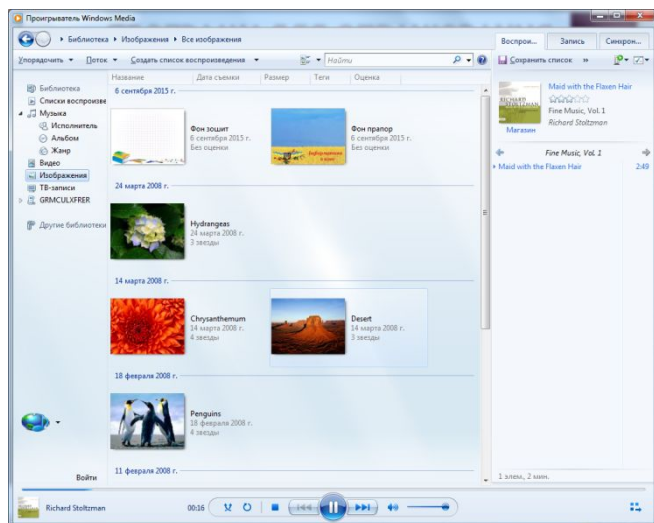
Проигрыватель Windows Media

▸ Библиотека ▸ Изображения ▸ Все изображения

Воспрои... Запись Синхрон...

Упорядочить ▾ Поток ▾ Создать список воспроизведения ▾

Найти

Сохранить список »

Библиотека
Списки воспроизве
Музыка
Исполнитель
Альбом
Жанр
Видео
Изображения
ТВ-записи
GRMCULXFRER

Другие библиотеки

Войти

Название Дата съемки Размер Теги Оценка

6 сентября 2015 г.

Фон зошит
6 сентября 2015 г.
Без оценки

Фон прапор
6 сентября 2015 г.
Без оценки

24 марта 2008 г.

Hydrangeas
24 марта 2008 г.
3 звезды

14 марта 2008 г.

Chrysanthemum
14 марта 2008 г.
4 звезды

Desert
14 марта 2008 г.
3 звезды

18 февраля 2008 г.

Penguins
18 февраля 2008 г.
4 звезды

11 февраля 2008 г.

Maid with the Flaxen Hair
Fine Music, Vol. 1
Richard Stoltzman
Магазин

Fine Music, Vol. 1

Maid with the Flaxen Hair 2:49

1 элем., 2 мин.

Richard Stoltzman 00:16